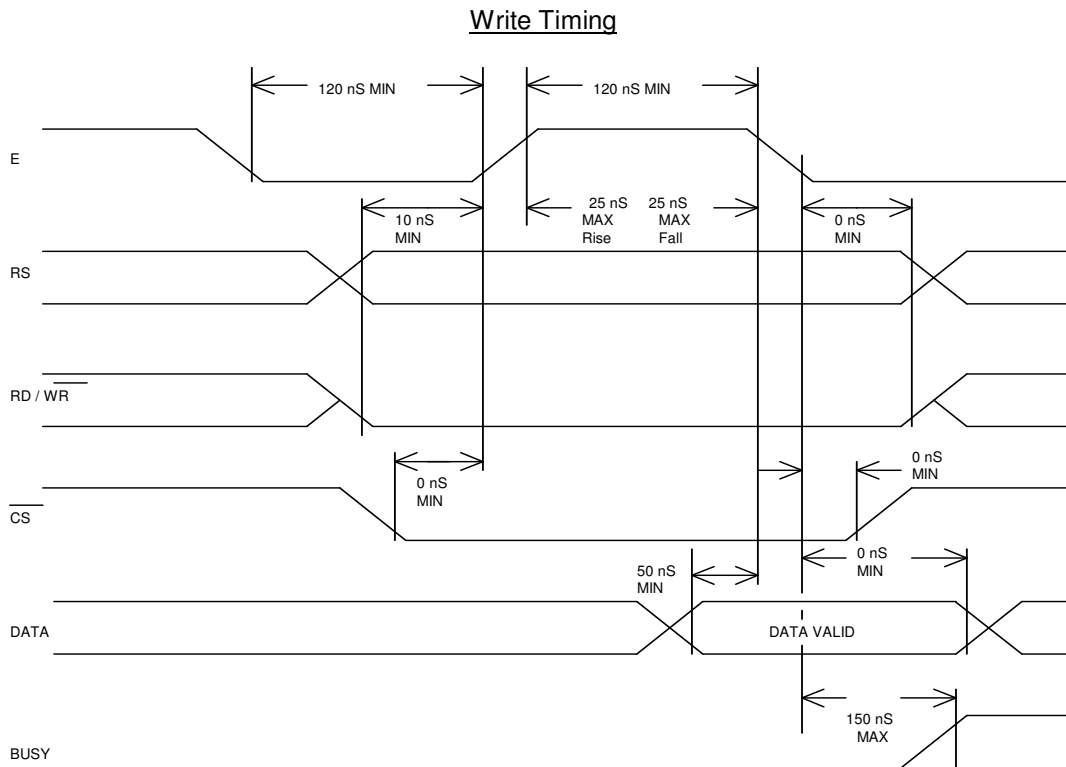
Write Timing

120 nS MIN

120 nS MIN

E

10 nS MIN

25 nS MAX Rise

25 nS MAX Fall

0 nS MIN

RS

RD / $\overline{WR}$

0 nS MIN

0 nS MIN

$\overline{CS}$

50 nS MIN

0 nS MIN

DATA

DATA VALID

150 nS MAX

BUSY